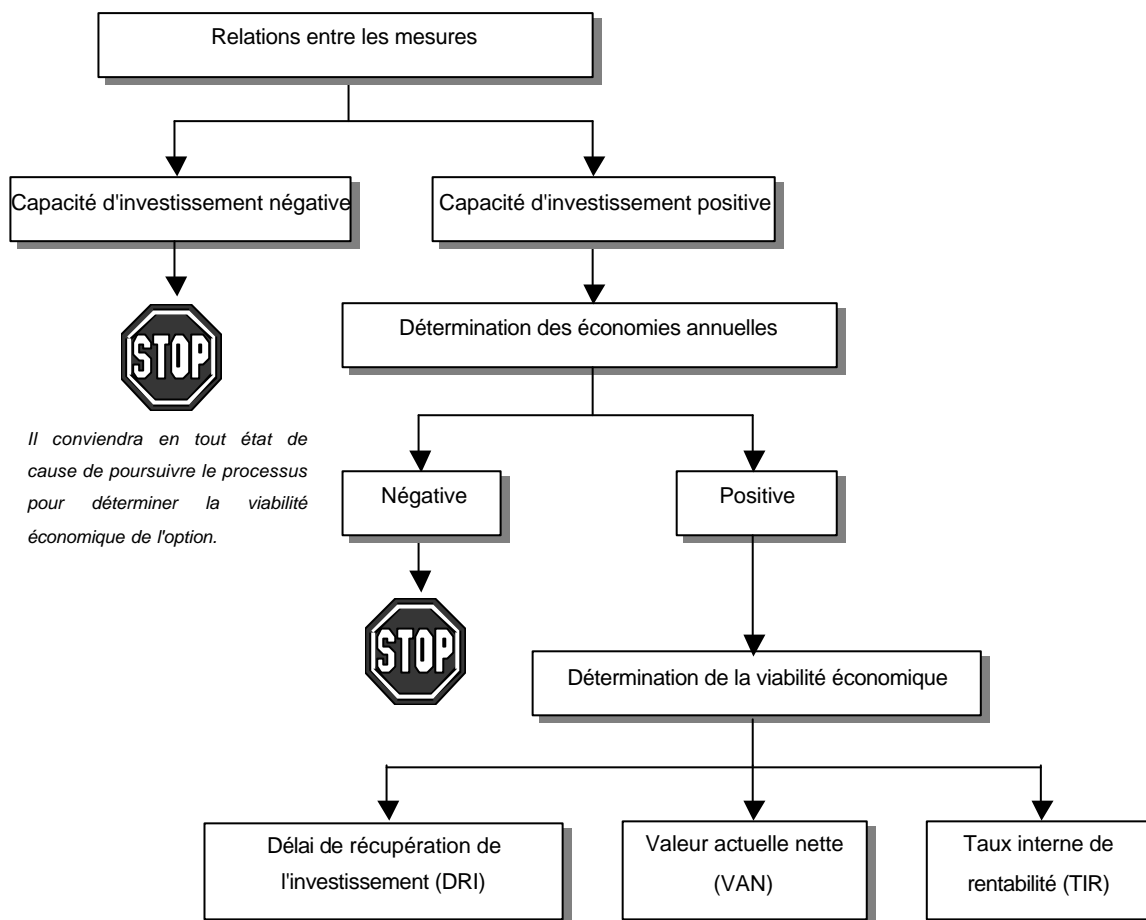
Relations entre les mesures

Capacité d'investissement négative

Capacité d'investissement positive

STOP

Il conviendra en tout état de cause de poursuivre le processus pour déterminer la viabilité économique de l'option.

Détermination des économies annuelles

Négative

Positive

STOP

Détermination de la viabilité économique

Délai de récupération de l'investissement (DRI)

Valeur actuelle nette (VAN)

Taux interne de rentabilité (TIR)